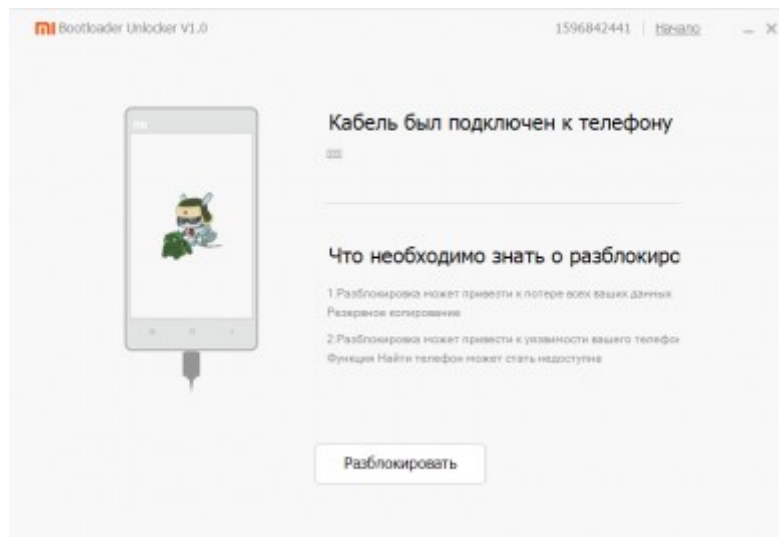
mi Bootloader Unlocker V1.0

1596842441 | Начало

Кабель был подключен к телефону

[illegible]

Что необходимо знать о разблокирс

1.Разблокировка может привести к потере всех ваших данных Резервное копирование

2.Разблокировка может привести к уязвимости вашего телефо Функция Найти телефон может стать недоступна

Разблокировать